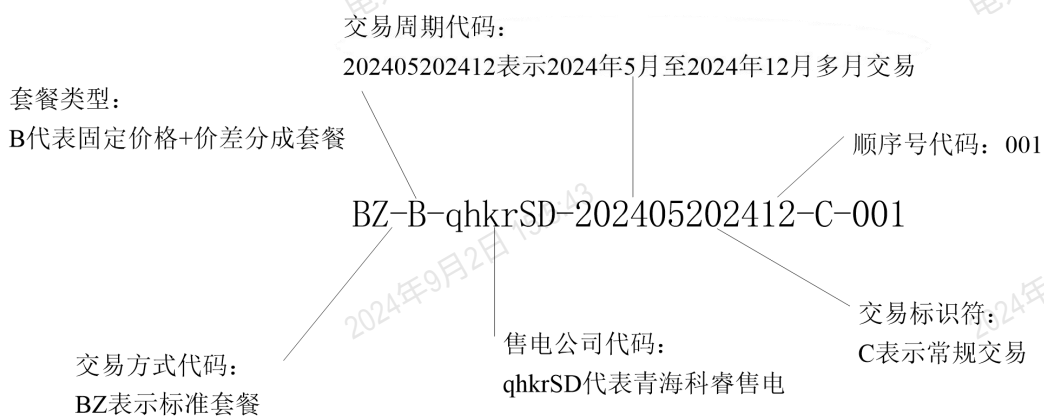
交易周期代码：
202405202412表示2024年5月至2024年12月多月交易

套餐类型：
B代表固定价格+价差分成套餐

顺序号代码：001

BZ-B-qhkrSD-202405202412-C-001

2024年9月2日 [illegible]43

交易标识符：
C表示常规交易

售电公司代码：
qhkrSD代表青海科睿售电

交易方式代码：
BZ表示标准套餐